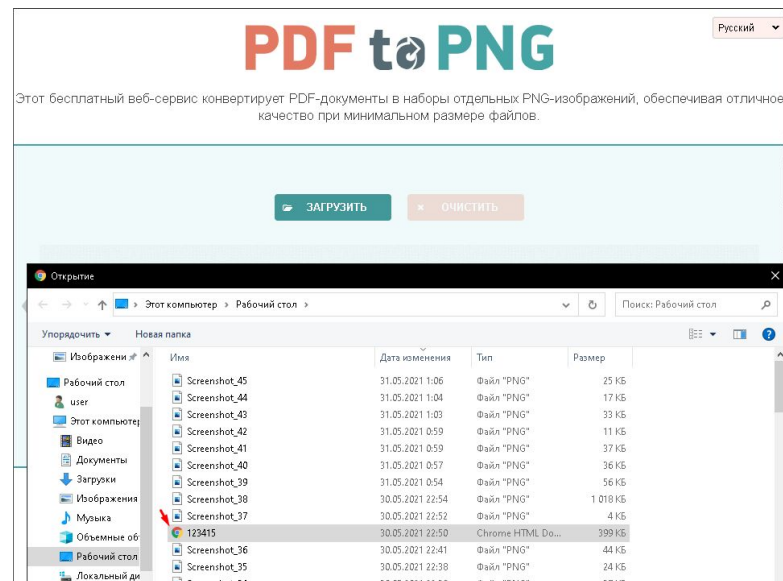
Русский

PDF to PNG

Этот бесплатный веб-сервис конвертирует PDF-документы в наборы отдельных PNG-изображений, обеспечивая отличное качество при минимальном размере файлов.

ЗАГРУЗИТЬ
ОЧИСТИТЬ

Открытие

Этот компьютер › Рабочий стол ›
Поиск: Рабочий стол

Упорядочить ▾
Новая папка

Изображени
Рабочий стол
user
Этот компьютер
Видео
Документы
Загрузки
Изображения
Музыка
Объемные об
Рабочий стол
Локальный ди

| Имя | Дата изменения | Тип | Размер |
|---|---|---|---|
| Screenshot_45 | 31.05.2021 1:06 | Файл "PNG" | 25 КБ |
| Screenshot_44 | 31.05.2021 1:04 | Файл "PNG" | 17 КБ |
| Screenshot_43 | 31.05.2021 1:03 | Файл "PNG" | 33 КБ |
| Screenshot_42 | 31.05.2021 0:59 | Файл "PNG" | 11 КБ |
| Screenshot_41 | 31.05.2021 0:59 | Файл "PNG" | 37 КБ |
| Screenshot_40 | 31.05.2021 0:57 | Файл "PNG" | 36 КБ |
| Screenshot_39 | 31.05.2021 0:54 | Файл "PNG" | 56 КБ |
| Screenshot_38 | 30.05.2021 22:54 | Файл "PNG" | 1 018 КБ |
| Screenshot_37 | 30.05.2021 22:52 | Файл "PNG" | 4 КБ |
| 123415 | 30.05.2021 22:50 | Chrome HTML Do... | 399 КБ |
| Screenshot_36 | 30.05.2021 22:41 | Файл "PNG" | 44 КБ |
| Screenshot_35 | 30.05.2021 22:38 | Файл "PNG" | 24 КБ |